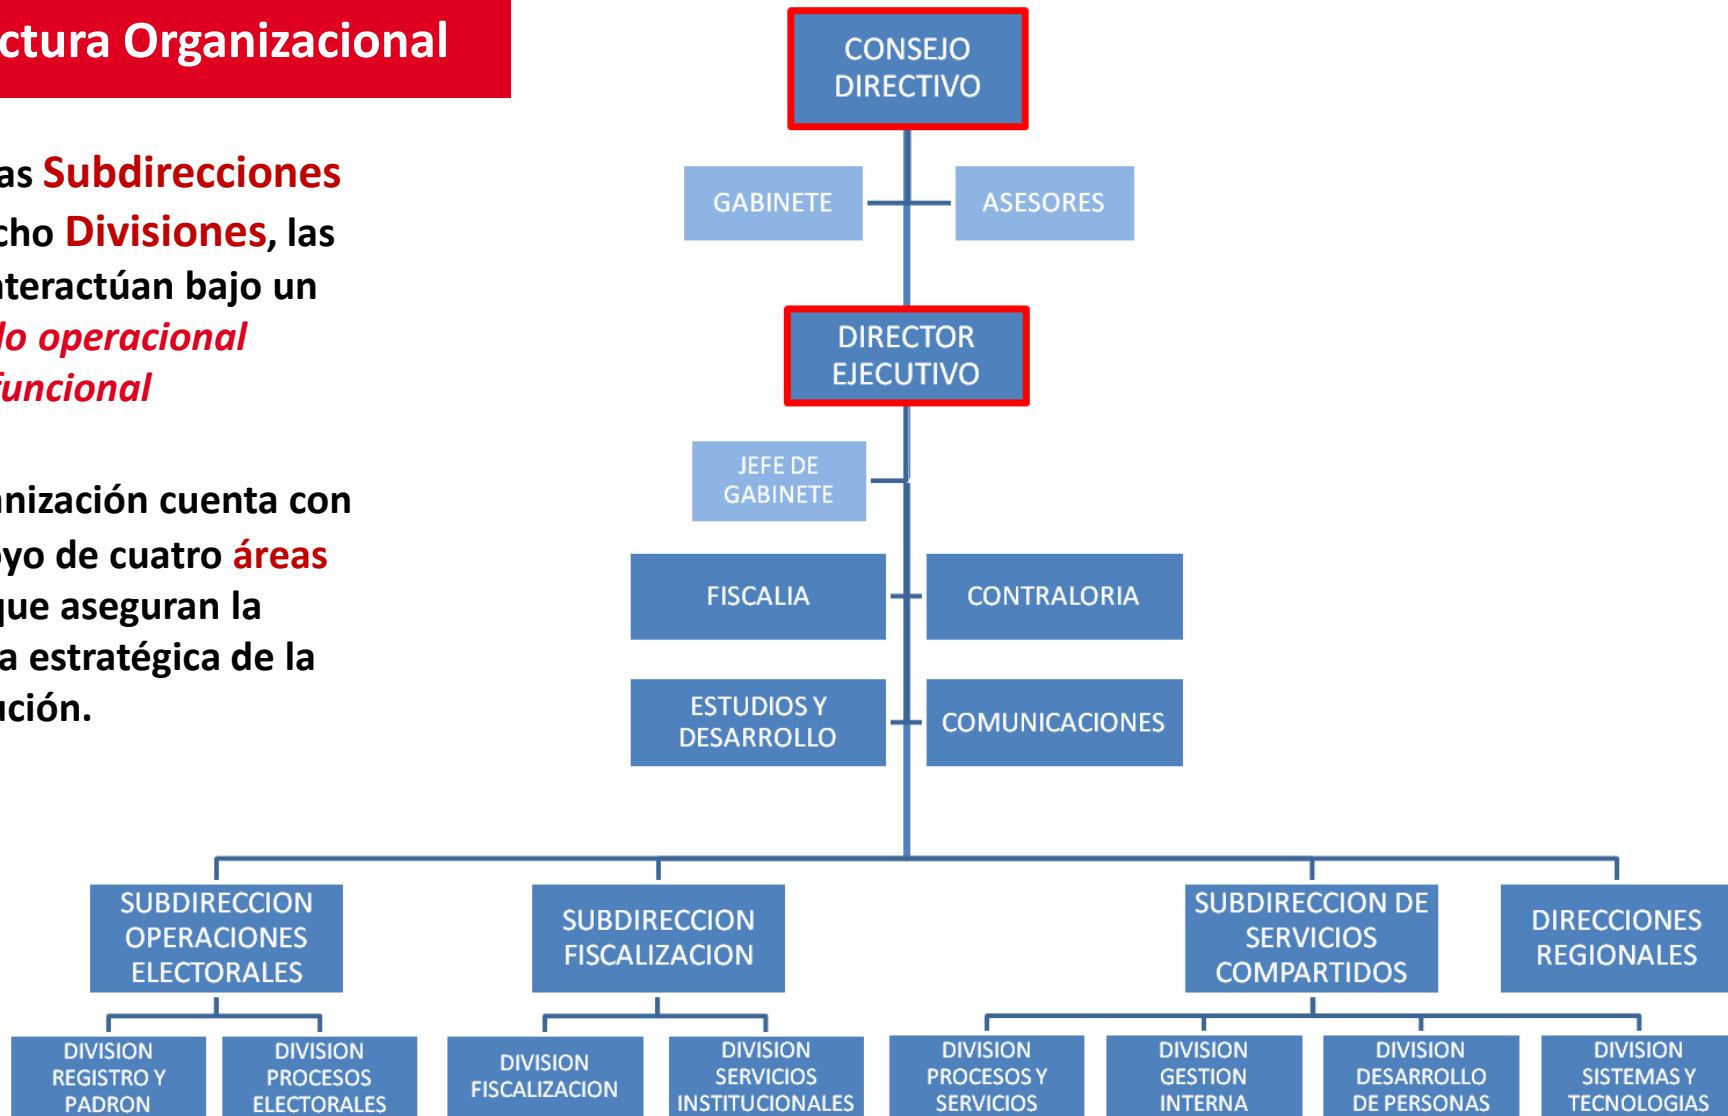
ctura Organizacional

as Subdirecciones cho Divisiones, las teractúan bajo un lo operacional funcional

nización cuenta con yo de cuatro áreas que aseguran la a estratégica de la ción.

CONSEJO DIRECTIVO

GABINETE

ASESORES

DIRECTOR EJECUTIVO

JEFE DE GABINETE

FISCALIA

CONTRALORIA

ESTUDIOS Y DESARROLLO

COMUNICACIONES

SUBDIRECCION OPERACIONES ELECTORALES

SUBDIRECCION FISCALIZACION

SUBDIRECCION DE SERVICIOS COMPARTIDOS

DIRECCIONES REGIONALES

DIVISION REGISTRO Y PADRON

DIVISION PROCESOS ELECTORALES

DIVISION FISCALIZACION

DIVISION SERVICIOS INSTITUCIONALES

DIVISION PROCESOS Y SERVICIOS

DIVISION GESTION INTERNA

DIVISION DESARROLLO DE PERSONAS

DIVISION SISTEMAS Y TECNOLOGIAS